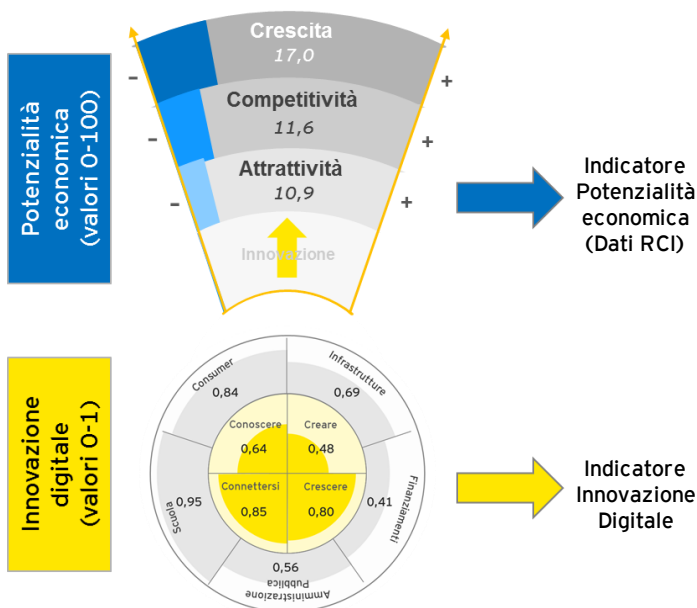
Potenzialità economica (valori 0-100)

-
-
-

Crescita
17,0
Competitività
11,6
Attrattività
10,9
Innovazione

+
+
+

Indicatore Potenzialità economica (Dati RCI)

Innovazione digitale (valori 0-1)

Consumer
0,84
Infrastrutture
0,69
Conoscere
0,64
Creare
0,48
Connettersi
0,85
Crescere
0,80
Scuola
0,95
Finanziamenti
0,41
0,56
Pubblica Amministrazione

Indicatore Innovazione Digitale